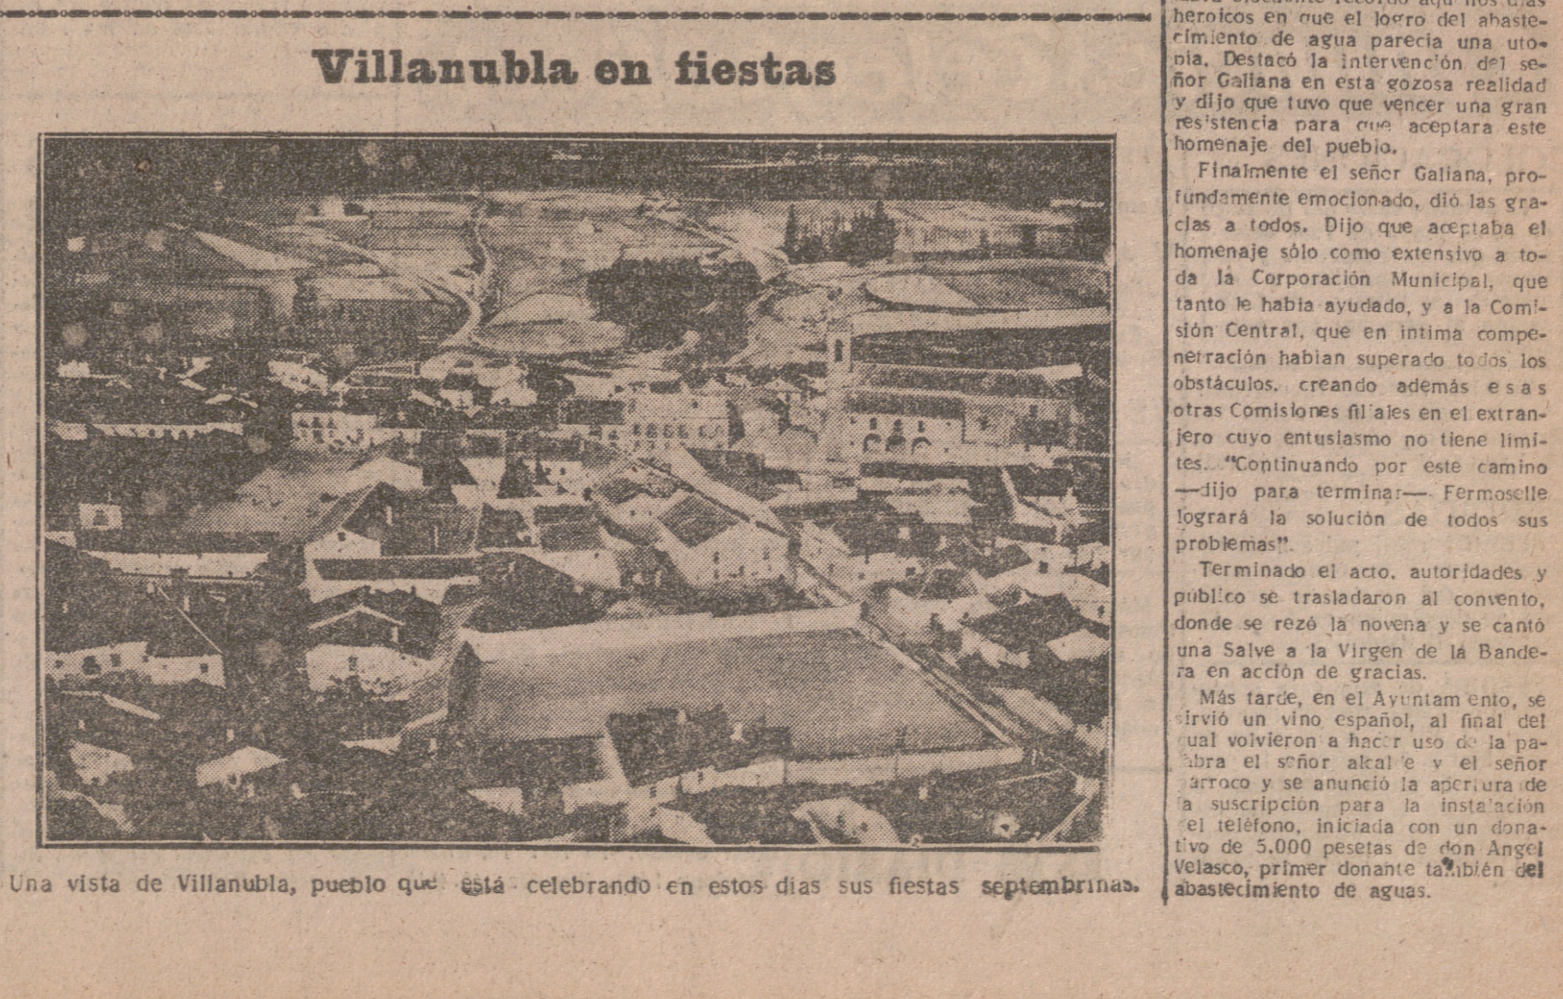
Villanubla en fiestas

Una vista de Villanubla, pueblo que está celebrando en estos días sus fiestas septembrinas.

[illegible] heroicos en que el logro del abastecimiento de agua parecía una utopia. Destacó la intervención del señor Galiana en esta gozosa realidad y dijo que tuvo que vencer una gran resistencia para que aceptara este homenaje del pueblo.

Finalmente el señor Galiana, profundamente emocionado, dió las gracias a todos. Dijo que aceptaba el homenaje sólo como extensivo a toda la Corporación Municipal, que tanto le había ayudado, y a la Comisión Central, que en íntima compenetración habían superado todos los obstáculos, creando además esas otras Comisiones filiales en el extranjero cuyo entusiasmo no tiene límites. "Continuando por este camino —dijo para terminar— Fermoselle logrará la solución de todos sus problemas".

Terminado el acto, autoridades y público se trasladaron al convento, donde se rezó la novena y se cantó una Salve a la Virgen de la Bandera en acción de gracias.

Más tarde, en el Ayuntamiento, se sirvió un vino español, al final del cual volvieron a hacer uso de la palabra el señor alcalde y el señor párroco y se anunció la apertura de la suscripción para la instalación del teléfono, iniciada con un donativo de 5.000 pesetas de don Angel Velasco, primer donante también del abastecimiento de aguas.